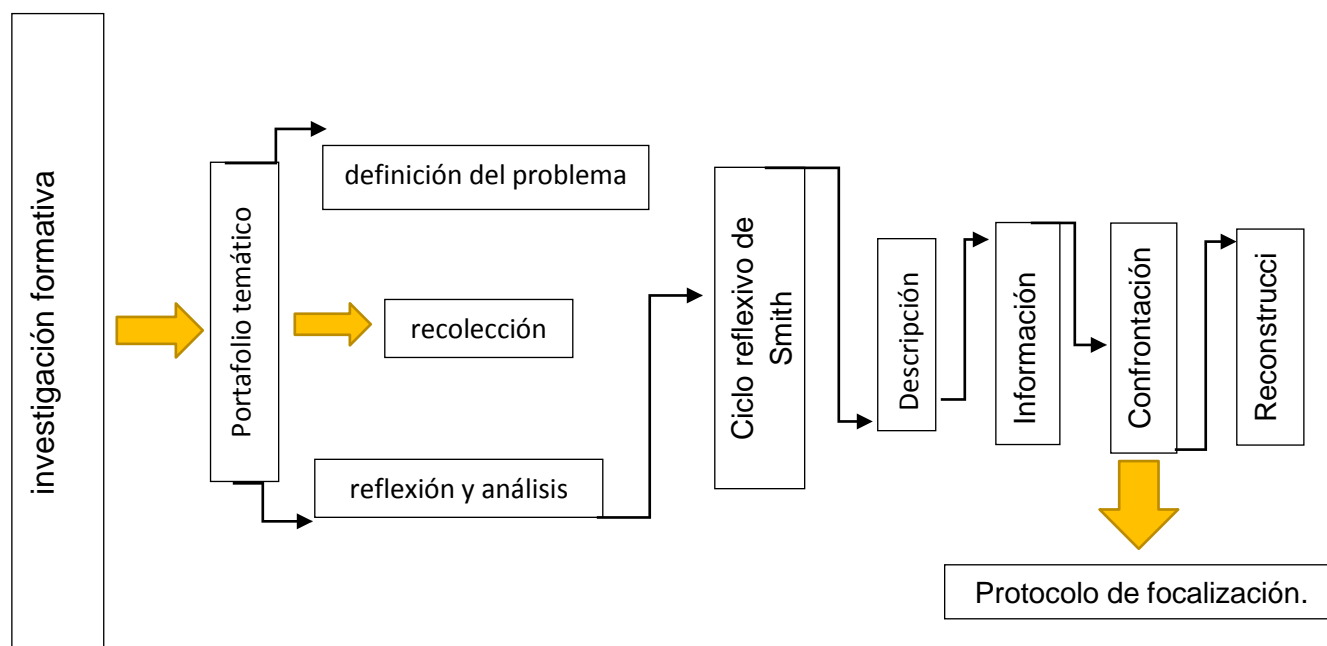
investigación formativa

Portafolio temático

definición del problema

recolección

reflexión y análisis

Ciclo reflexivo de Smith

Descripción

Información

Confrontación

Reconstrucci

Protocolo de focalización.